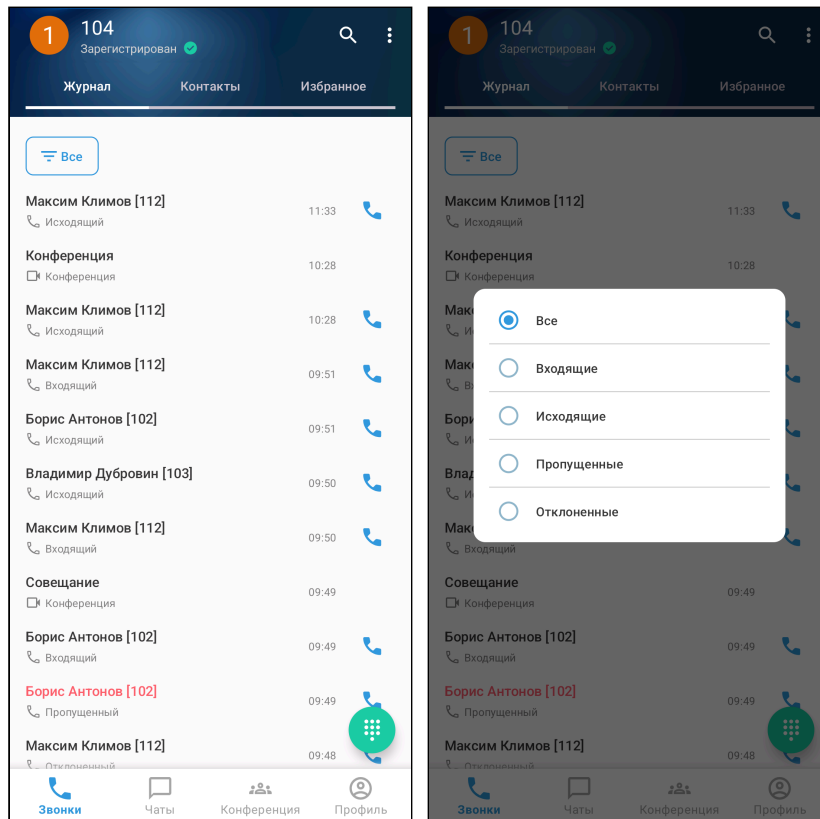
1 104
Зарегистрирован

Журнал Контакты Избранное

Все

Максим Климов [112]
Исходящий 11:33

Конференция
Конференция 10:28

Максим Климов [112]
Исходящий 10:28

Максим Климов [112]
Входящий 09:51

Борис Антонов [102]
Исходящий 09:51

Владимир Дубровин [103]
Исходящий 09:50

Максим Климов [112]
Входящий 09:50

Совещание
Конференция 09:49

Борис Антонов [102]
Входящий 09:49

Борис Антонов [102]
Пропущенный 09:49

Максим Климов [112]
Отклоненный 09:48

Звонки Чаты Конференция Профиль

1 104
Зарегистрирован

Журнал Контакты Избранное

Все

Максим Климов [112]
Исходящий 11:33

Конференция
Конференция 10:28

Все
Входящие
Исходящие
Пропущенные
Отклоненные

Совещание
Конференция 09:49

Борис Антонов [102]
Входящий 09:49

Борис Антонов [102]
Пропущенный 09:49

Максим Климов [112]
09:48

Звонки Чаты Конференция Профиль